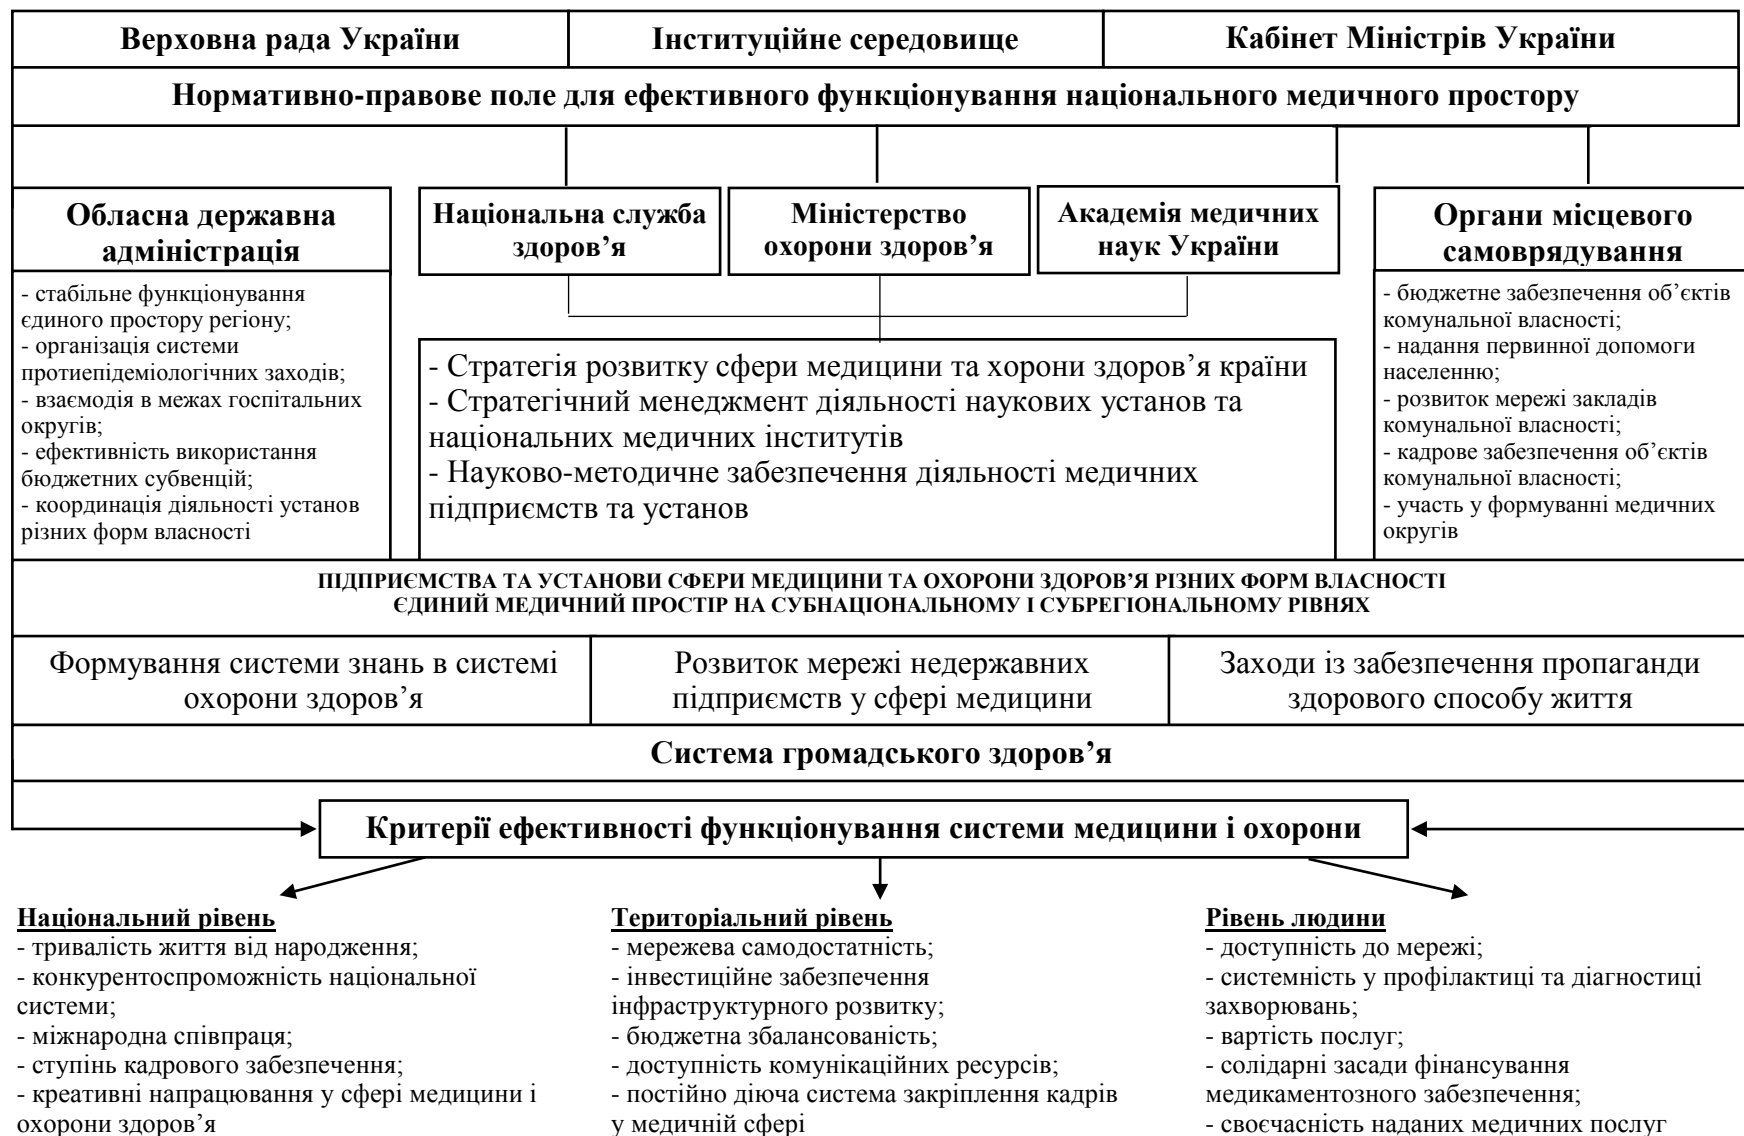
Верховна рада України

Інституційне середовище

Кабінет Міністрів України

Нормативно-правове поле для ефективного функціонування національного медичного простору

Обласна державна адміністрація

- стабільне функціонування єдиного простору регіону;
- організація системи протиепідеміологічних заходів;
- взаємодія в межах госпітальних округів;
- ефективність використання бюджетних субвенцій;
- координація діяльності установ різних форм власності

Національна служба здоров'я

Міністерство охорони здоров'я

Академія медичних наук України

- Стратегія розвитку сфери медицини та хорони здоров'я країни
- Стратегічний менеджмент діяльності наукових установ та національних медичних інститутів
- Науково-методичне забезпечення діяльності медичних підприємств та установ

Органи місцевого самоврядування

- бюджетне забезпечення об'єктів комунальної власності;
- надання первинної допомоги населенню;
- розвиток мережі закладів комунальної власності;
- кадрове забезпечення об'єктів комунальної власності;
- участь у формуванні медичних округів

ПІДПРИЄМСТВА ТА УСТАНОВИ СФЕРИ МЕДИЦИНИ ТА ОХОРОНИ ЗДОРОВ'Я РІЗНИХ ФОРМ ВЛАСНОСТІ
ЄДИНИЙ МЕДИЧНИЙ ПРОСТІР НА СУБНАЦІОНАЛЬНОМУ І СУБРЕГІОНАЛЬНОМУ РІВНЯХ

Формування системи знань в системі охорони здоров'я

Розвиток мережі недержавних підприємств у сфері медицини

Заходи із забезпечення пропаганди здорового способу життя

Система громадського здоров'я

Критерії ефективності функціонування системи медицини і охорони

Національний рівень
- тривалість життя від народження;
- конкурентоспроможність національної системи;
- міжнародна співпраця;
- ступінь кадрового забезпечення;
- креативні напрацювання у сфері медицини і охорони здоров'я

Територіальний рівень
- мережева самодостатність;
- інвестиційне забезпечення інфраструктурного розвитку;
- бюджетна збалансованість;
- доступність комунікаційних ресурсів;
- постійно діюча система закріплення кадрів у медичній сфері

Рівень людини
- доступність до мережі;
- системність у профілактиці та діагностиці захворювань;
- вартість послуг;
- солідарні засади фінансування медикаментозного забезпечення;
- своєчасність наданих медичних послуг